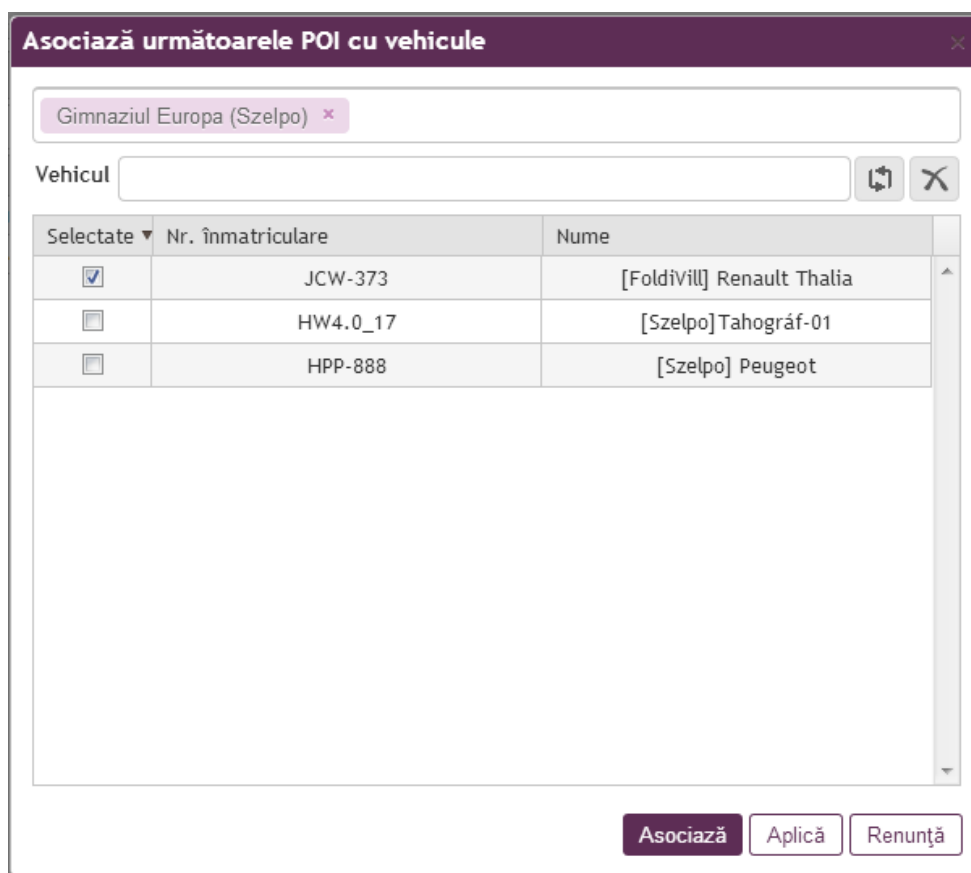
Asociază următoarele POI cu vehicule

Gimnaziul Europa (Szelpo) ×

Vehicul

| Selectate ▾ | Nr. înmatriculare | Nume |
|---|---|---|
| ☑ | JCW-373 | [FoldiVill] Renault Thalia |
| ☐ | HW4.0_17 | [Szelpo]Tahográf-01 |
| ☐ | HPP-888 | [Szelpo] Peugeot |

Asociază Aplică Renunţă